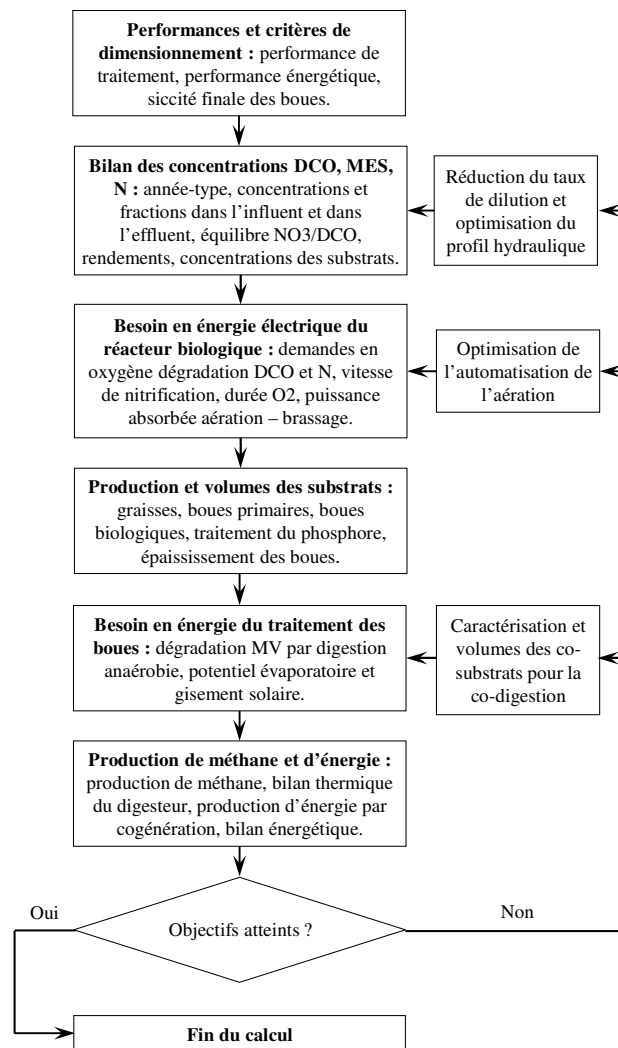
**Performances et critères de dimensionnement :** performance de traitement, performance énergétique, siccité finale des boues.

**Bilan des concentrations DCO, MES, N :** année-type, concentrations et fractions dans l'influent et dans l'effluent, équilibre NO3/DCO, rendements, concentrations des substrats.

Réduction du taux de dilution et optimisation du profil hydraulique

**Besoin en énergie électrique du réacteur biologique :** demandes en oxygène dégradation DCO et N, vitesse de nitrification, durée O2, puissance absorbée aération – brassage.

Optimisation de l'automatisation de l'aération

**Production et volumes des substrats :** graisses, boues primaires, boues biologiques, traitement du phosphore, épaississement des boues.

**Besoin en énergie du traitement des boues :** dégradation MV par digestion anaérobie, potentiel évaporatoire et gisement solaire.

Caractérisation et volumes des co-substrats pour la co-digestion

**Production de méthane et d'énergie :** production de méthane, bilan thermique du digesteur, production d'énergie par cogénération, bilan énergétique.

Oui

Objectifs atteints ?

Non

**Fin du calcul**